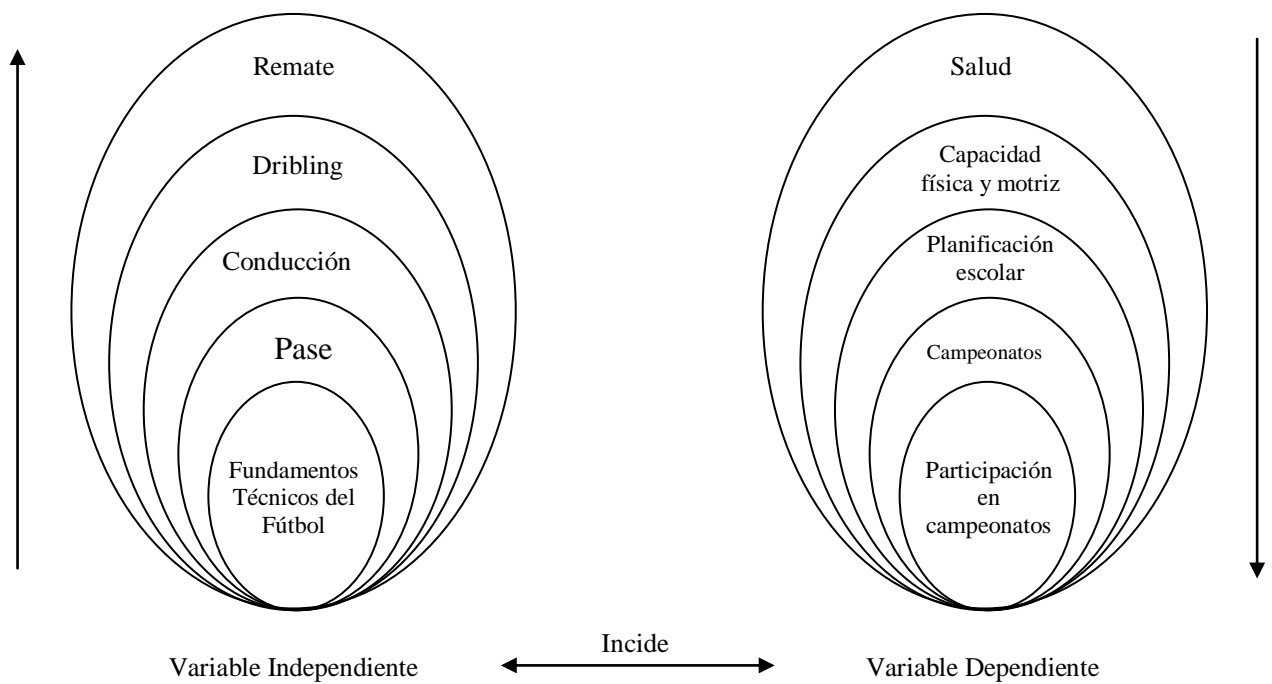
Remate

Dribling

Conducción

Pase

Fundamentos Técnicos del Fútbol

Salud

Capacidad física y motriz

Planificación escolar

Campeonatos

Participación en campeonatos

Incide

Variable Independiente

Variable Dependiente